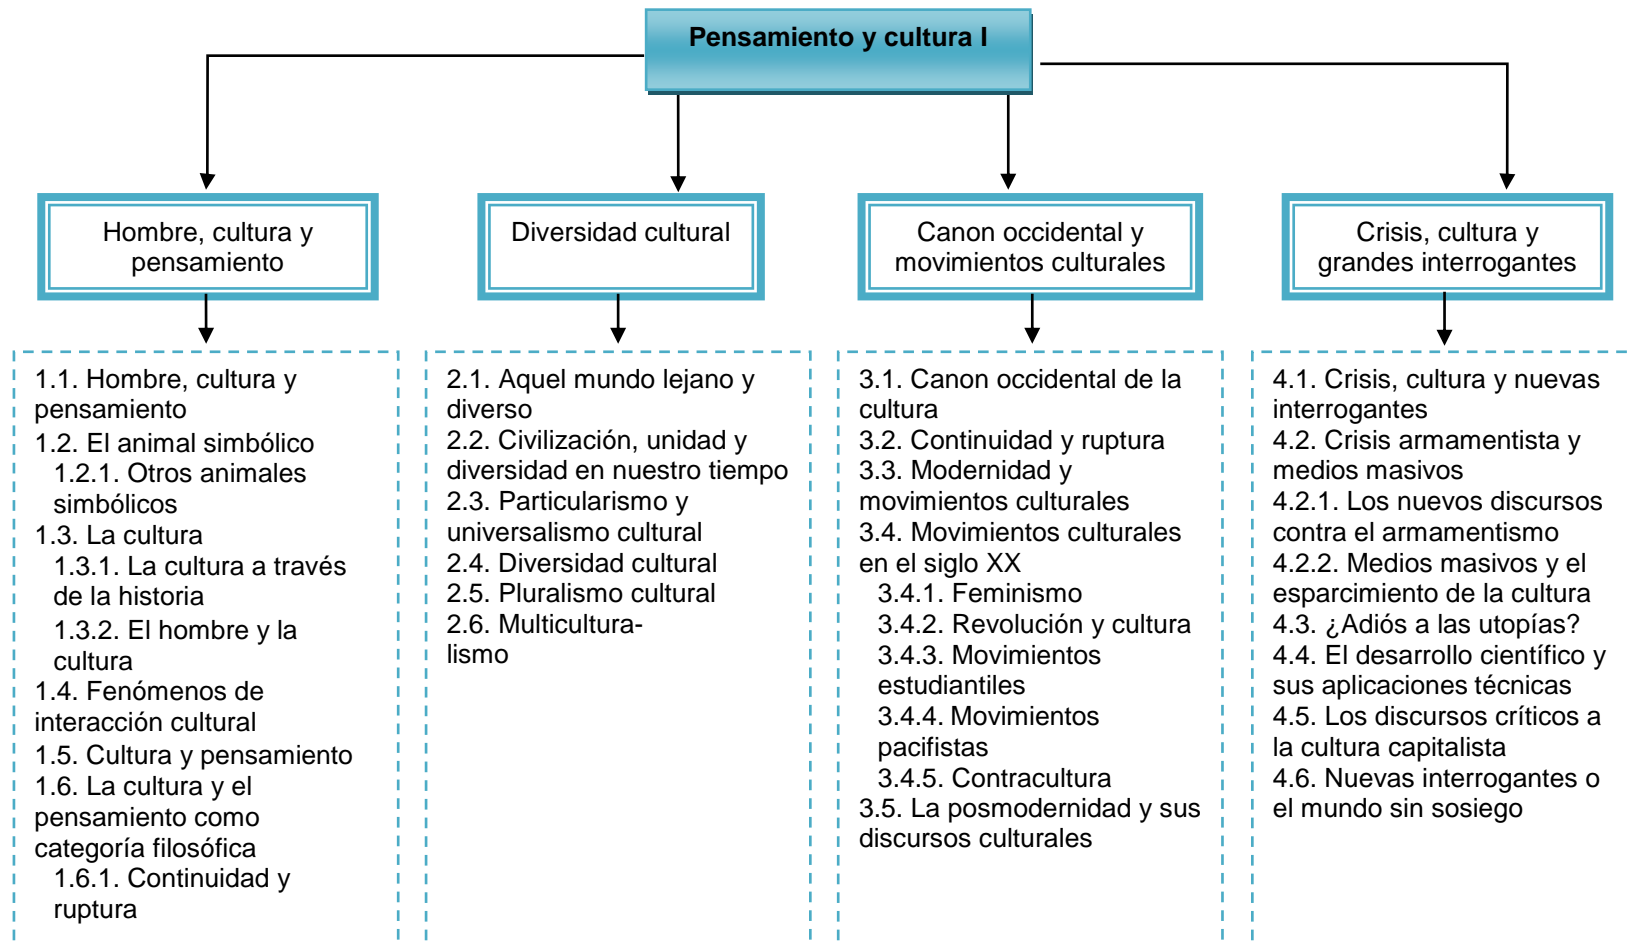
Pensamiento y cultura I

Hombre, cultura y pensamiento

Diversidad cultural

Canon occidental y movimientos culturales

Crisis, cultura y grandes interrogantes

1.1. Hombre, cultura y pensamiento
1.2. El animal simbólico
1.2.1. Otros animales simbólicos
1.3. La cultura
1.3.1. La cultura a través de la historia
1.3.2. El hombre y la cultura
1.4. Fenómenos de interacción cultural
1.5. Cultura y pensamiento
1.6. La cultura y el pensamiento como categoría filosófica
1.6.1. Continuidad y ruptura

2.1. Aquel mundo lejano y diverso
2.2. Civilización, unidad y diversidad en nuestro tiempo
2.3. Particularismo y universalismo cultural
2.4. Diversidad cultural
2.5. Pluralismo cultural
2.6. Multiculturalismo

3.1. Canon occidental de la cultura
3.2. Continuidad y ruptura
3.3. Modernidad y movimientos culturales
3.4. Movimientos culturales en el siglo XX
3.4.1. Feminismo
3.4.2. Revolución y cultura
3.4.3. Movimientos estudiantiles
3.4.4. Movimientos pacifistas
3.4.5. Contracultura
3.5. La posmodernidad y sus discursos culturales

4.1. Crisis, cultura y nuevas interrogantes
4.2. Crisis armamentista y medios masivos
4.2.1. Los nuevos discursos contra el armamentismo
4.2.2. Medios masivos y el esparcimiento de la cultura
4.3. ¿Adiós a las utopías?
4.4. El desarrollo científico y sus aplicaciones técnicas
4.5. Los discursos críticos a la cultura capitalista
4.6. Nuevas interrogantes o el mundo sin sosiego